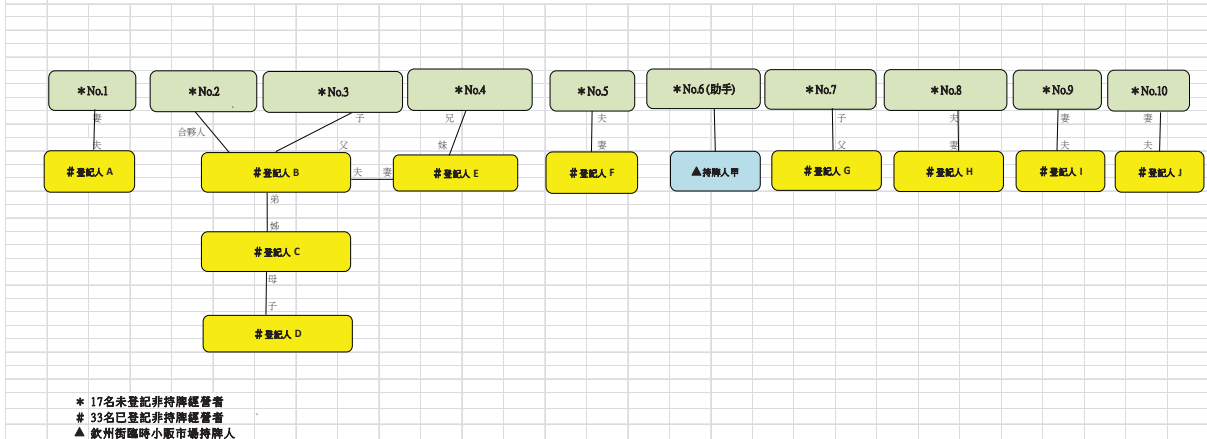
＊No.1

＊No.2

＊No.3

＊No.4

＊No.5

＊No.6 (助手)

＊No.7

＊No.8

＊No.9

＊No.10

妻

夫

合夥人

子

父

兄

妹

夫

妻

子

父

夫

妻

妻

夫

妻

夫

＃登記人 A

＃登記人 B

夫

妻

＃登記人 E

＃登記人 F

▲持牌人甲

＃登記人 G

＃登記人 H

＃登記人 I

＃登記人 J

弟

姊

＃登記人 C

母

子

＃登記人 D

＊ 17名未登記非持牌經營者
＃ 33名已登記非持牌經營者
▲ 欽州街臨時小販市場持牌人